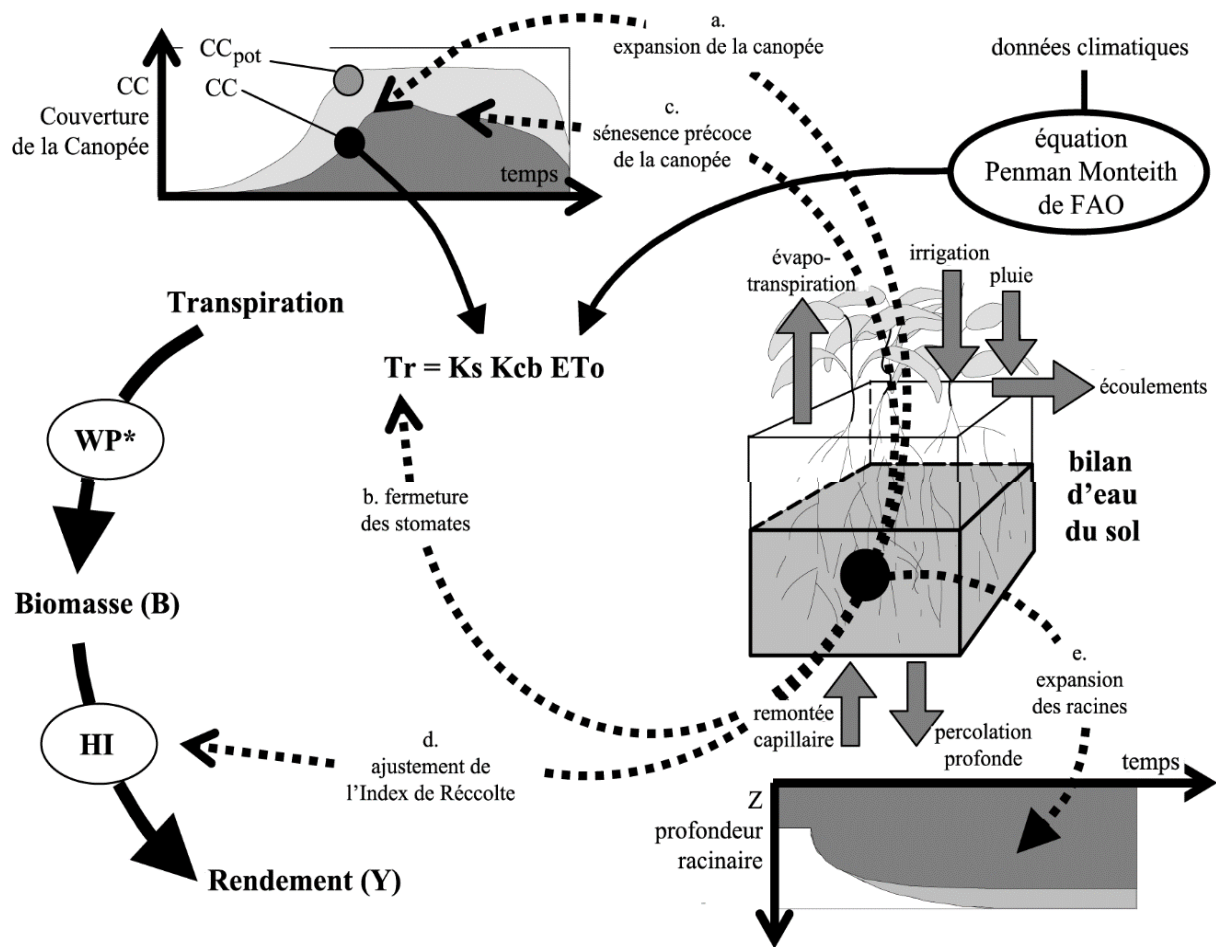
CC Couverture de la Canopée

$CC_{pot}$

CC

temps

a. expansion de la canopée

c. sénesence précoce de la canopée

données climatiques

équation Penman Monteith de FAO

évapo-transpiration

irrigation

pluie

écoulements

Transpiration

Tr = Ks Kcb ETo

WP*

b. fermeture des stomates

bilan d'eau du sol

Biomasse (B)

HI

d. ajustement de l'Index de Réccolte

remontée capillaire

percolation profonde

e. expansion des racines

temps

Z profondeur racinaire

Rendement (Y)